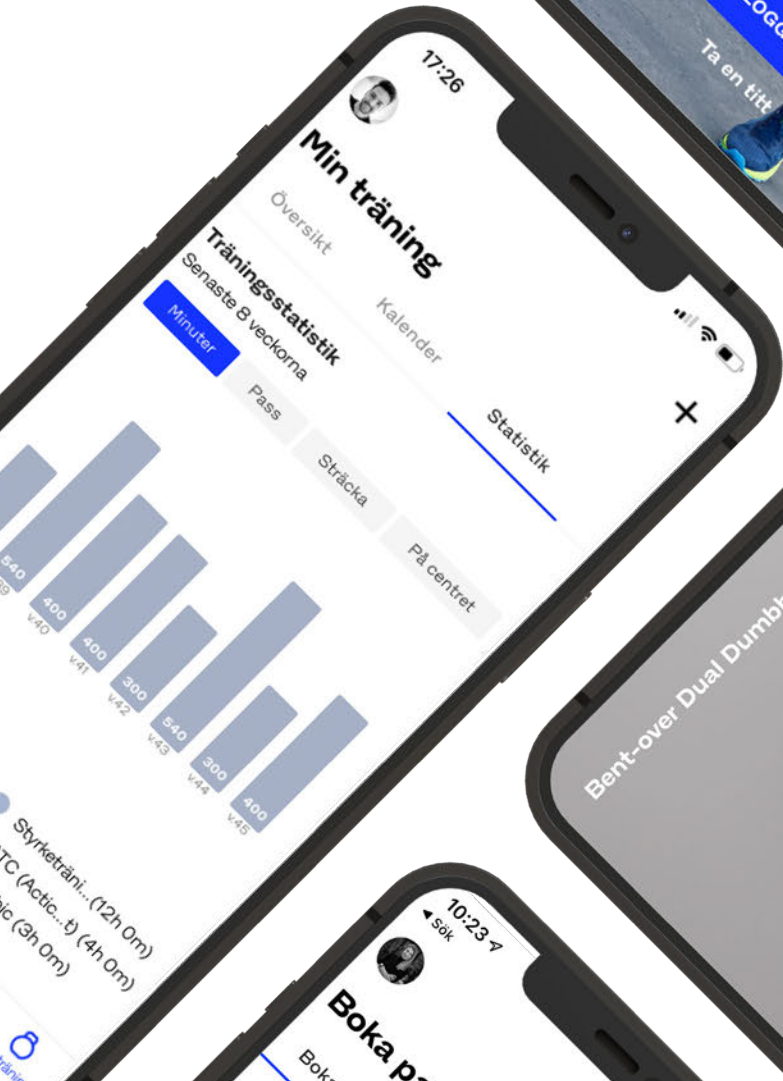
LOGG

Ta en titt

17:26

Min träning

Översikt

Kalender

Statistik

+

Träningsstatistik

Senaste 8 veckorna

Minuter

Pass

Sträcka

På centret

540

39

400

v40

400

v41

300

v42

540

v43

300

v44

400

v45

Styketräni...(12h 0m)

TC (Actic...t) (4h 0m)

bic (3h 0m)

Bent-over Dual Dumb

10:23

◂ Sök

Boka pa

Bok